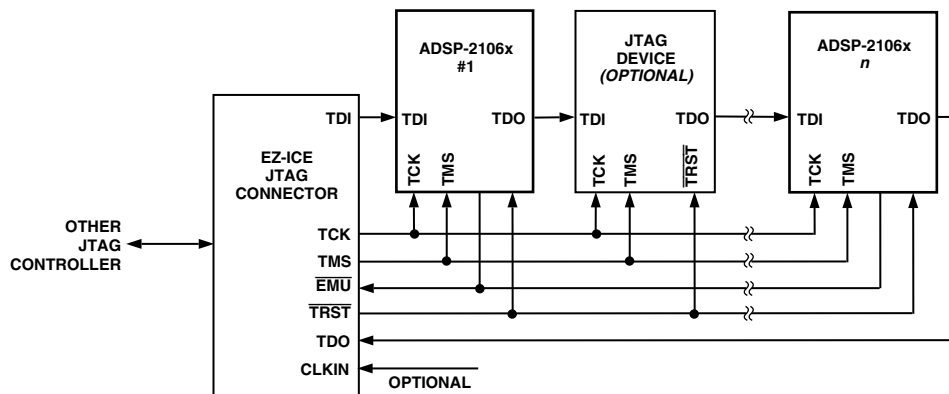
ADSP-2106x
#1

JTAG
DEVICE
(OPTIONAL)

ADSP-2106x
n

TDI

TDI

TDO

TDI

TDO

TDI

TDO

EZ-ICE
JTAG
CONNECTOR

TCK

TMS

TCK

TMS

$\overline{\text{TRST}}$

TCK

TMS

OTHER
JTAG
CONTROLLER

TCK

TMS

$\overline{\text{EMU}}$

$\overline{\text{TRST}}$

TDO

CLKIN

OPTIONAL